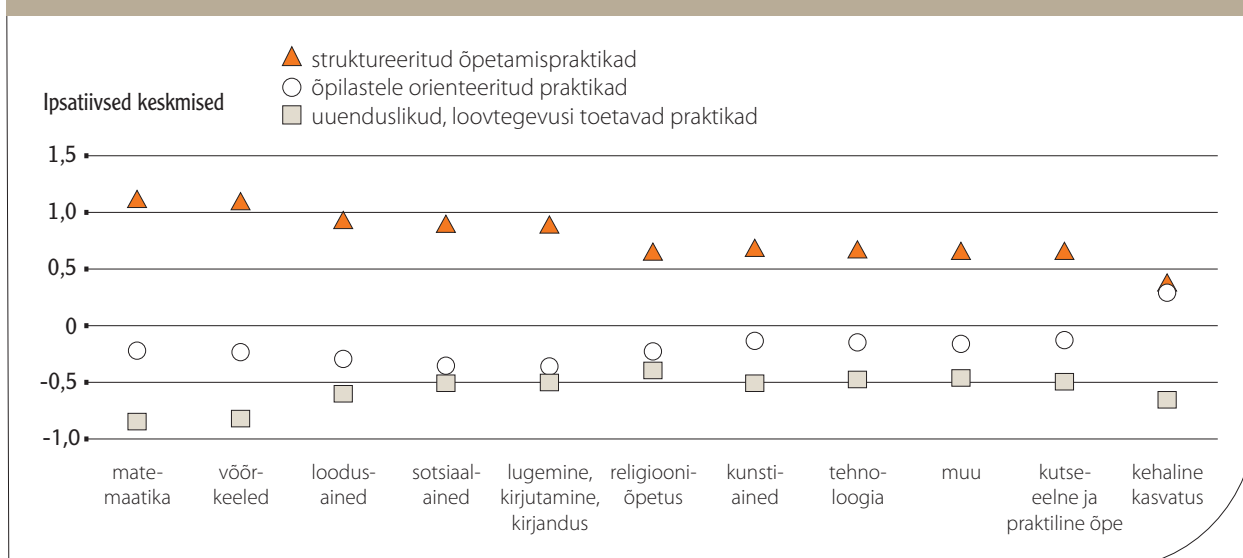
Ipsatiivsed keskmised

struktureeritud õpetamispraktikad
õpilastele orienteeritud praktikad
uuenduslikud, loovtegevusi toetavad praktikad

1,5
1,0
0,5
0
-0,5
-1,0

matemaatika
võõrkeeled
loodusained
sotsiaalained
lugemine, kirjutamine, kirjandus
religiooniõpetus
kunstiained
tehnoloogia
muu
kutseeelne ja praktiline õpe
kehaline kasvatus